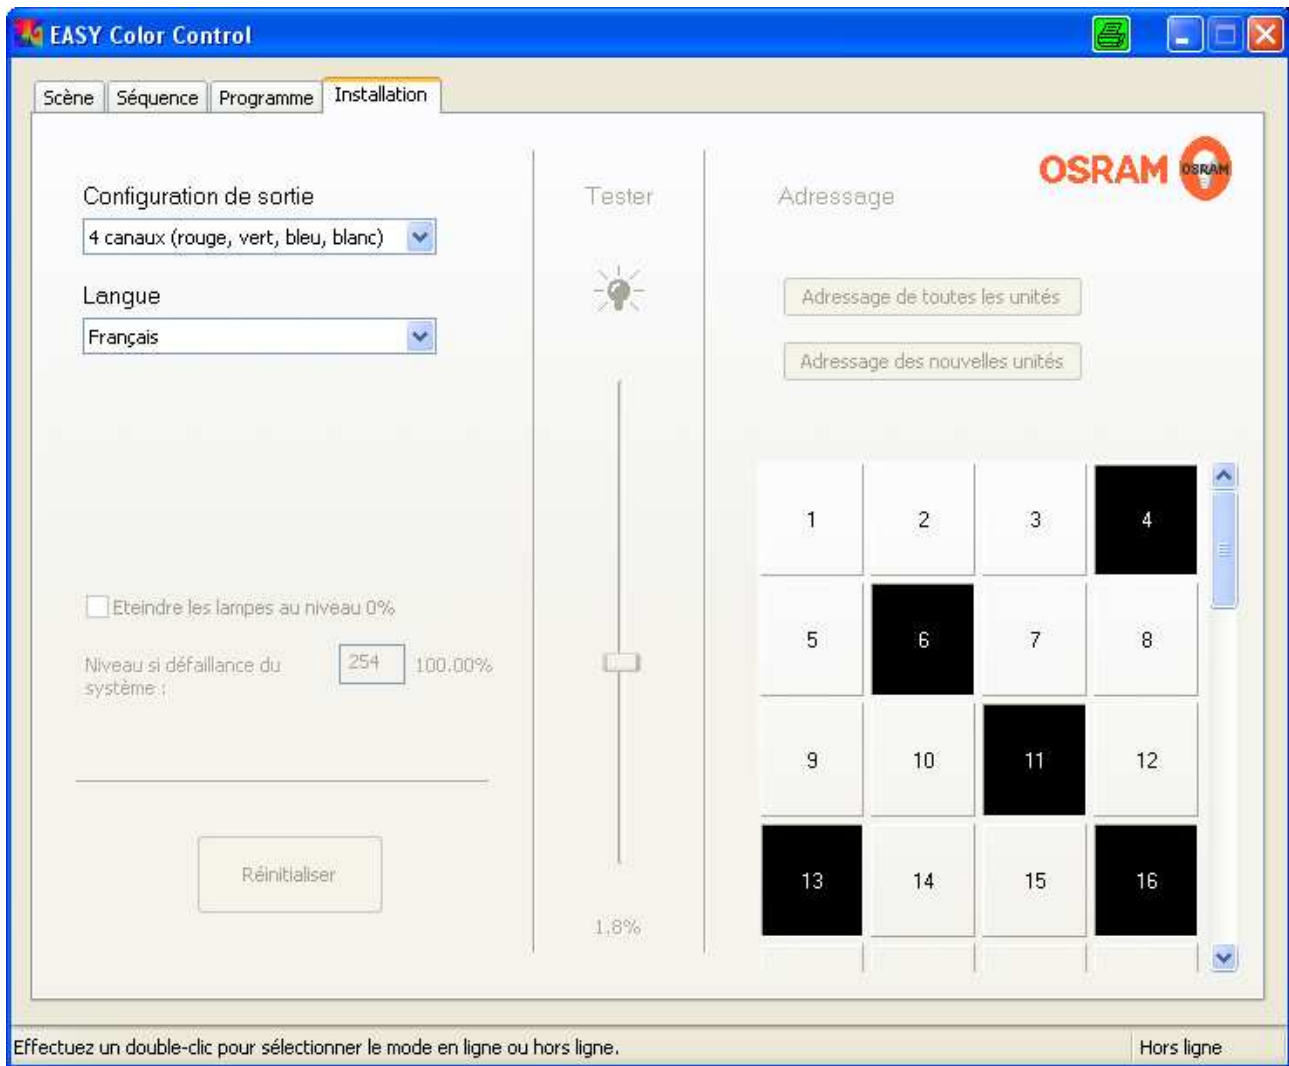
EASY Color Control

Scène | Séquence | Programme | Installation

Configuration de sortie
4 canaux (rouge, vert, bleu, blanc)

Langue
Français

Eteindre les lampes au niveau 0%

Niveau si défaillance du système : 254 100,00%

Réinitialiser

Tester

1,8%

Adressage

OSRAM

OSRAM

Adressage de toutes les unités

Adressage des nouvelles unités

| 1 | 2 | 3 | 4 |
|---|---|---|---|
| 5 | 6 | 7 | 8 |
| 9 | 10 | 11 | 12 |
| 13 | 14 | 15 | 16 |

Effectuez un double-clic pour sélectionner le mode en ligne ou hors ligne.

Hors ligne